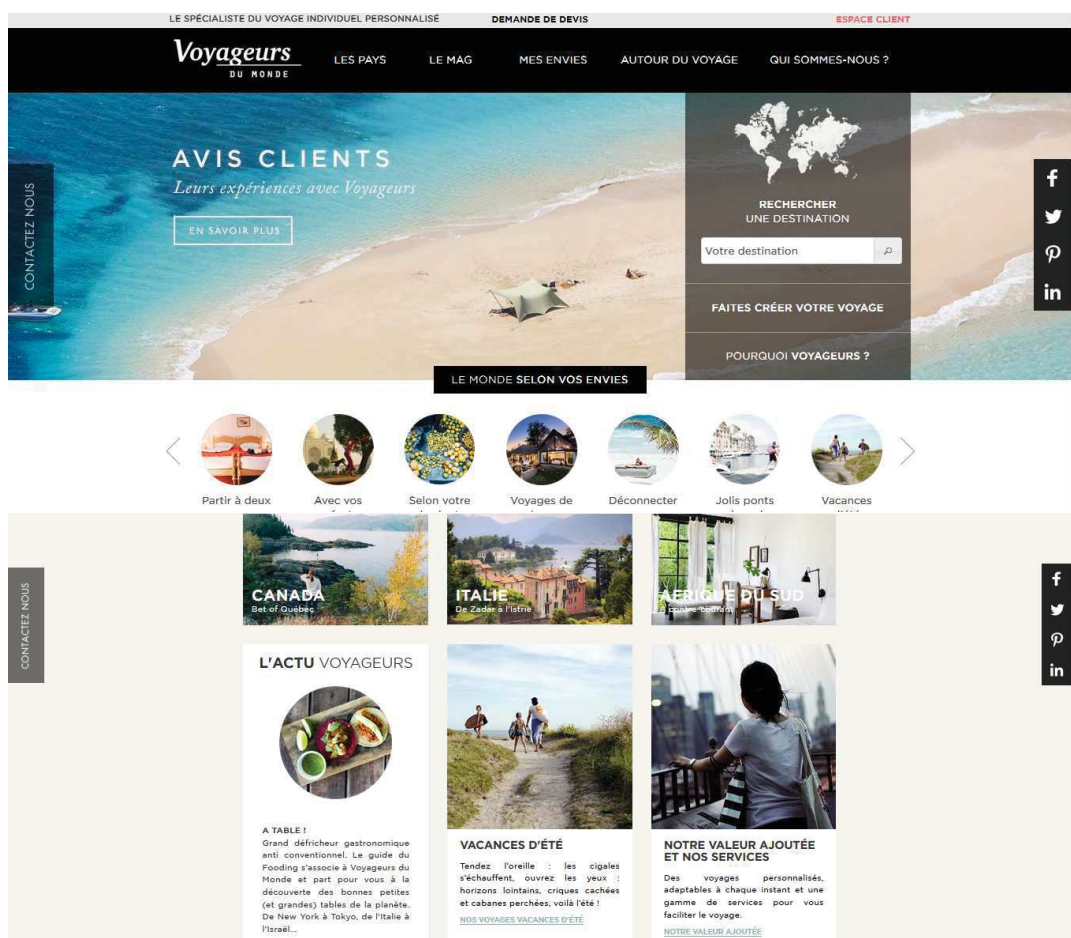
LE SPÉCIALISTE DU VOYAGE INDIVIDUEL PERSONNALISÉ DEMANDE DE DEVIS ESPACE CLIENT

Voyageurs DU MONDE

LES PAYS LE MAG MES ENVIES AUTOUR DU VOYAGE QUI SOMMES-NOUS ?

CONTACTEZ NOUS

AVIS CLIENTS
Leurs expériences avec Voyageurs

EN SAVOIR PLUS

RECHERCHER UNE DESTINATION

Votre destination

FAITES CRÉER VOTRE VOYAGE

POURQUOI VOYAGEURS ?

LE MONDE SELON VOS ENVIES

Partir à deux
Avec vos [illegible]
Selon votre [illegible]
Voyages de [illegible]
Déconnecter
Jolis ponts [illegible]
Vacances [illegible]

CONTACTEZ NOUS

CANADA
Best of Québec

ITALIE
De Zadar à l'Istrie

AFRIQUE DU SUD
À contre-courant

L'ACTU VOYAGEURS

A TABLE !
Grand défricheur gastronomique anti conventionnel. Le guide du Fooding s'associe à Voyageurs du Monde et part pour vous à la découverte des bonnes petites (et grandes) tables de la planète. De New York à Tokyo, de l'Italie à l'Israël...

VACANCES D'ÉTÉ
Tendez l'oreille : les cigales s'échauffent, ouvrez les yeux : horizons lointains, criques cachées et cabanes perchées, voilà l'été !
NOS VOYAGES VACANCES D'ÉTÉ

NOTRE VALEUR AJOUTÉE ET NOS SERVICES
Des voyages personnalisés, adaptables à chaque instant et une gamme de services pour vous faciliter le voyage.
NOTRE VALEUR AJOUTÉE